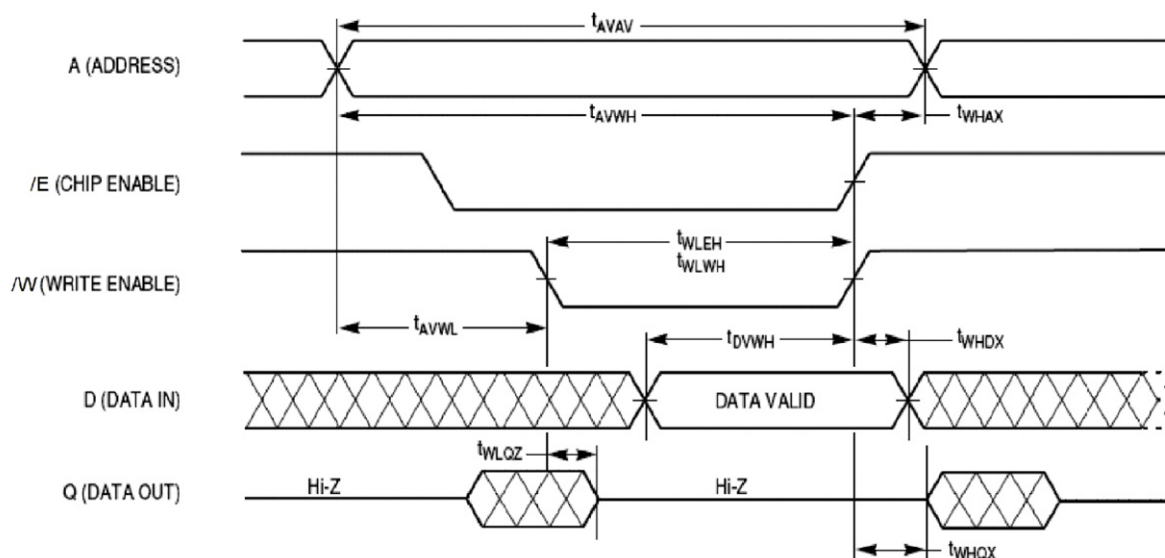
$t_{AVAV}$

A (ADDRESS)

$t_{AVWH}$

$t_{WHAX}$

/E (CHIP ENABLE)

$t_{WLEH}$
$t_{WLWH}$

/W (WRITE ENABLE)

$t_{AVWL}$

$t_{DVWH}$

$t_{WHDX}$

D (DATA IN)

DATA VALID

$t_{WLQZ}$

Q (DATA OUT)

Hi-Z

Hi-Z

$t_{WHQX}$